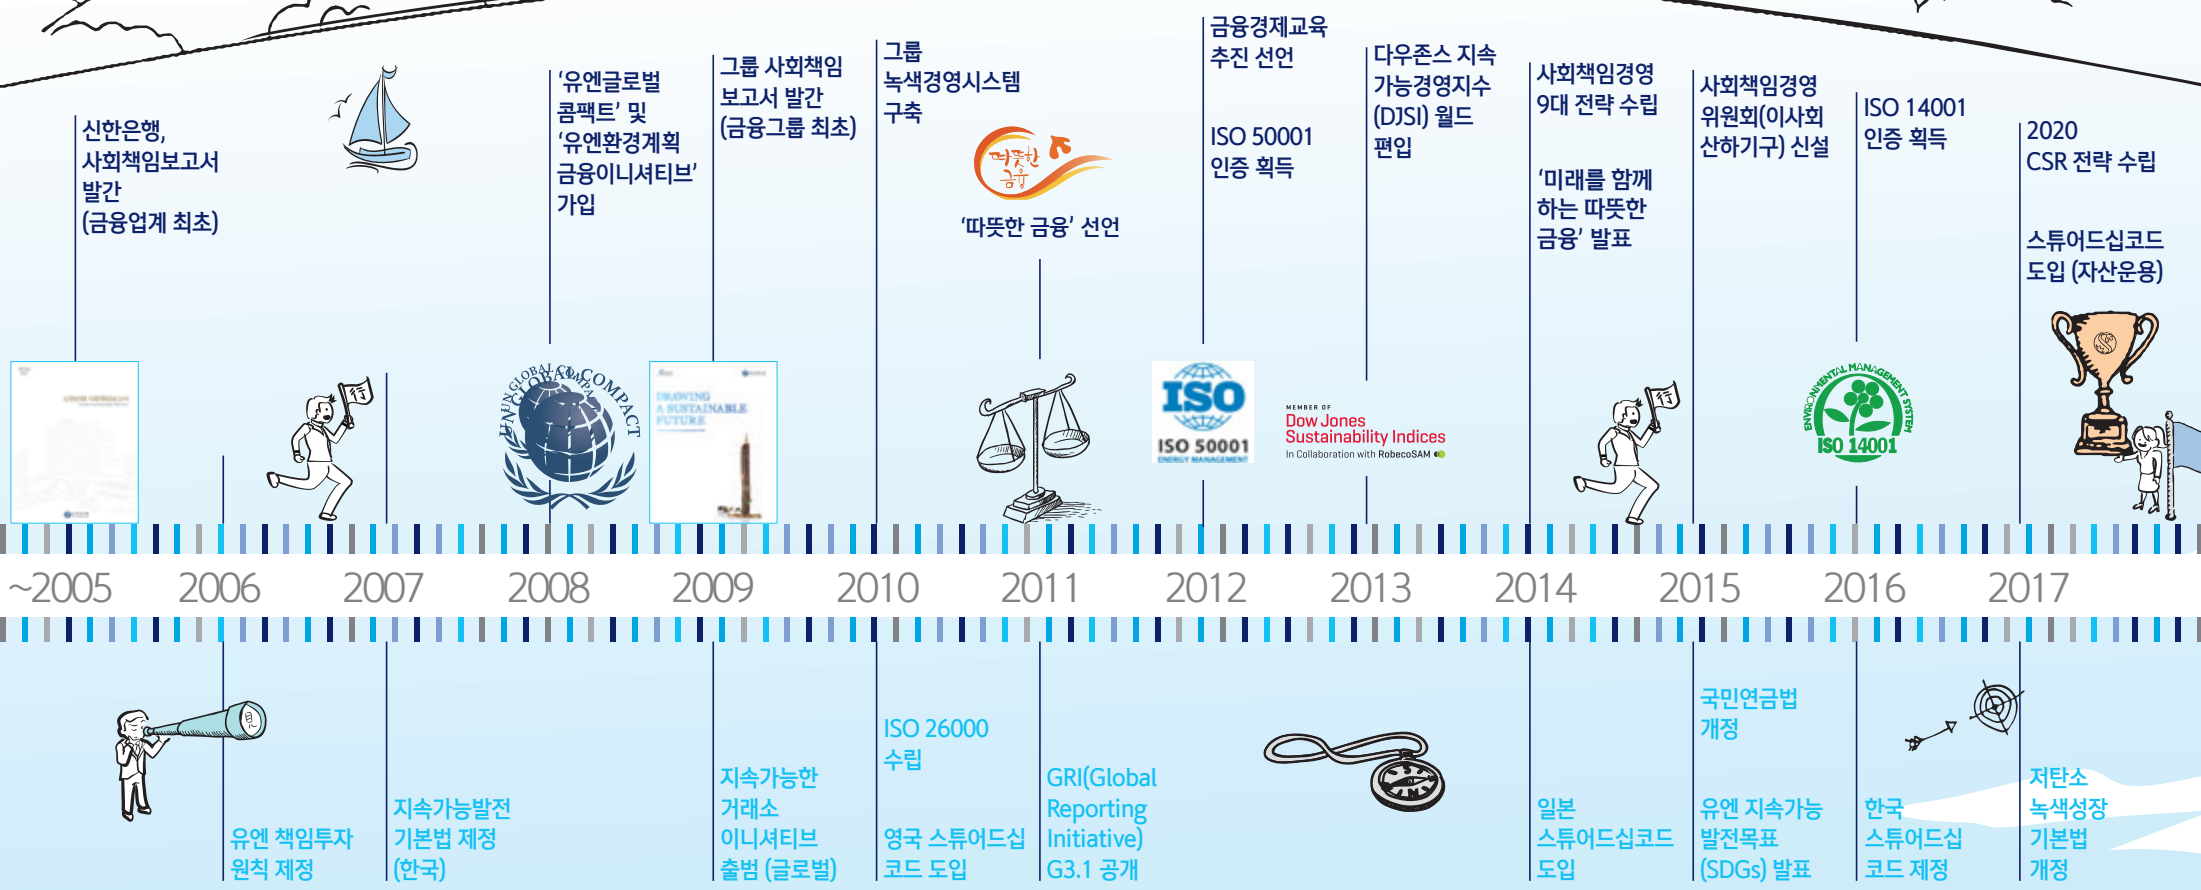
신한은행, 사회책임보고서 발간 (금융업계 최초)

'유엔글로벌 콤팩트' 및 '유엔환경계획 금융이니셔티브' 가입

그룹 사회책임 보고서 발간 (금융그룹 최초)

그룹 녹색경영시스템 구축

따뜻한 금융

'따뜻한 금융' 선언

금융경제교육 추진 선언

ISO 50001 인증 획득

다우존스 지속 가능경영지수 (DJSI) 월드 편입

사회책임경영 9대 전략 수립

'미래를 함께 하는 따뜻한 금융' 발표

사회책임경영 위원회(이사회 산하기구) 신설

ISO 14001 인증 획득

2020 CSR 전략 수립

스튜어드십코드 도입 (자산운용)

GLOBAL COMPACT

DRAWING A SUSTAINABLE FUTURE

ISO

ISO 50001

MEMBER OF
Dow Jones
Sustainability Indices
In Collaboration with RobecoSAM

ENVIRONMENTAL MANAGEMENT SYSTEM
ISO 14001

~2005 2006 2007 2008 2009 2010 2011 2012 2013 2014 2015 2016 2017

유엔 책임투자 원칙 제정

지속가능발전 기본법 제정 (한국)

지속가능한 거래소 이니셔티브 출범 (글로벌)

ISO 26000 수립

영국 스튜어드십 코드 도입

GRI(Global Reporting Initiative) G3.1 공개

일본 스튜어드십코드 도입

국민연금법 개정

유엔 지속가능 발전목표 (SDGs) 발표

한국 스튜어드십 코드 제정

저탄소 녹색성장 기본법 개정